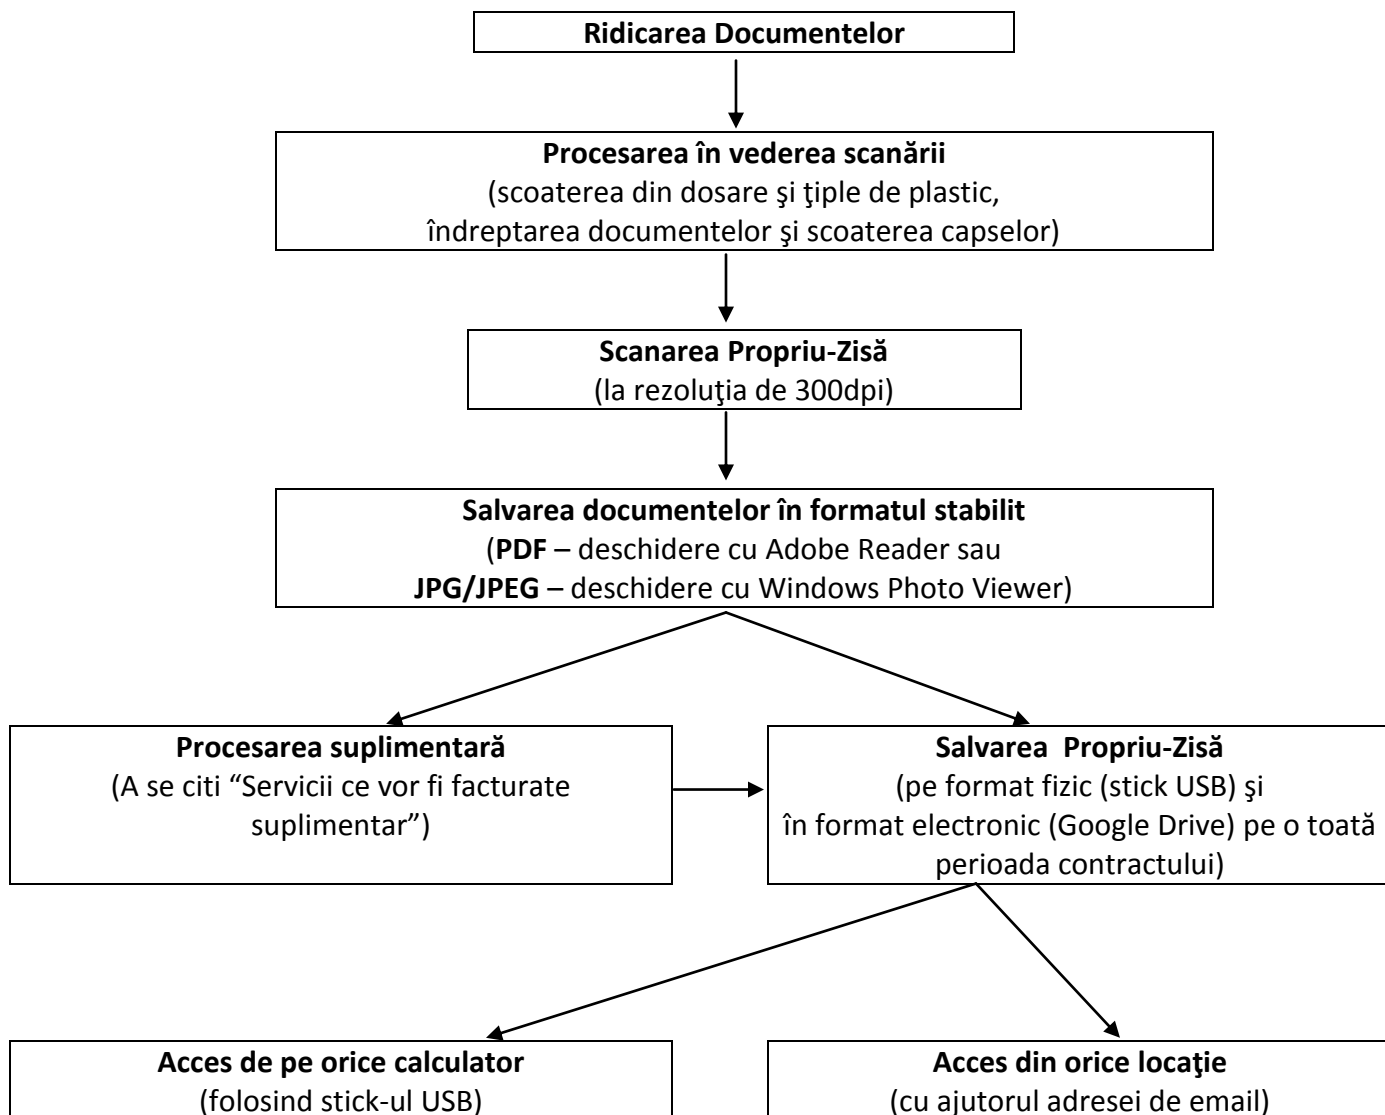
Ridicarea Documentelor

Procesarea în vederea scanării
(scoaterea din dosare şi ţiple de plastic, îndreptarea documentelor şi scoaterea capselor)

Scanarea Propriu-Zisă
(la rezoluţia de 300dpi)

Salvarea documentelor în formatul stabilit
(PDF – deschidere cu Adobe Reader sau JPG/JPEG – deschidere cu Windows Photo Viewer)

Procesarea suplimentară
(A se citi "Servicii ce vor fi facturate suplimentar")

Salvarea Propriu-Zisă
(pe format fizic (stick USB) şi în format electronic (Google Drive) pe o toată perioada contractului)

Acces de pe orice calculator
(folosind stick-ul USB)

Acces din orice locaţie
(cu ajutorul adresei de email)